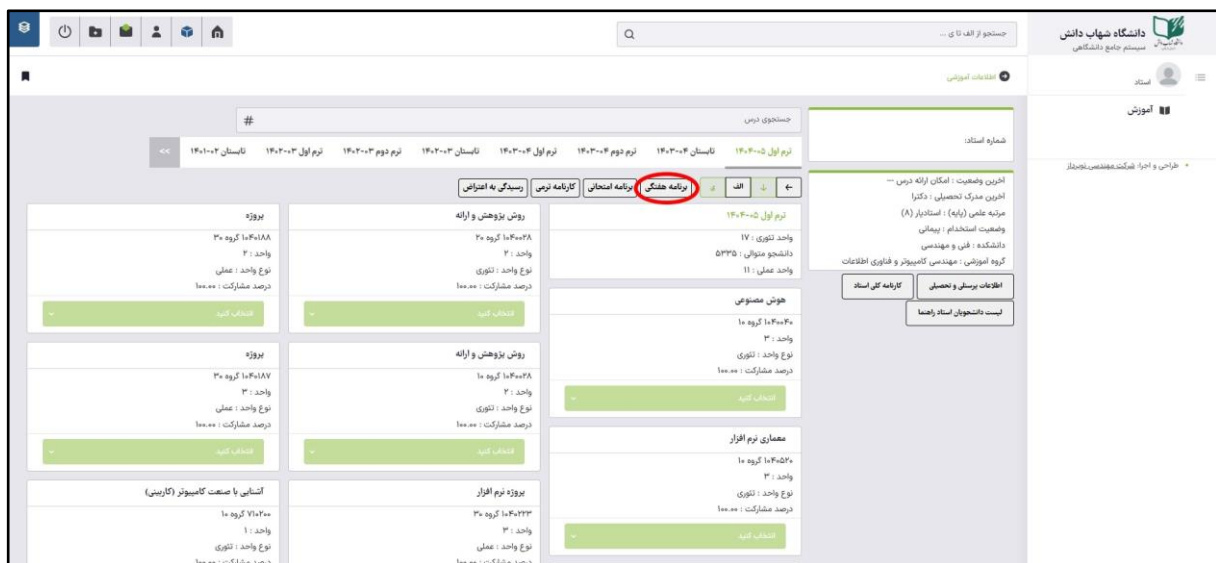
دانشگاه شهاب دانش
سیستم جامع دانشگاهی

جستجو از الف تا ی ...

استاد

اطلاعات آموزشی

آموزش

طراحی و اجرا: شرکت مهندسی نوین‌گام

شماره استاد:

آخرین وضعیت : امکان ارائه درس ---
آخرین مدرک تحصیلی : دکترا
مرتبه علمی (پایه) : استادیار (۸)
وضعیت استخدام : پیمانی
دانشکده : فنی و مهندسی
گروه آموزشی : مهندسی کامپیوتر و فناوری اطلاعات

اطلاعات پرسنلی و تحصیلی
کارنامه کلی استاد
لیست دانشجویان استاد راهنما

جستجوی درس
#

ترم اول ۱۴۰۴-۰۵ | تابستان ۱۴۰۳-۰۴ | ترم دوم ۱۴۰۳-۰۴ | ترم اول ۱۴۰۳-۰۴ | تابستان ۱۴۰۲-۰۳ | ترم دوم ۱۴۰۲-۰۳ | ترم اول ۱۴۰۲-۰۳ | تابستان ۱۴۰۱-۰۲ | <<

← | ↓ | الف | ی | برنامه هفتگی | برنامه امتحانی | کارنامه ترمی | رسیدگی به اعتراض

ترم اول ۱۴۰۴-۰۵
واحد تئوری : ۱۷
دانشجو متوالی : ۵۳۳۵
واحد عملی : ۱۱

روش پژوهش و ارائه
۱۰۴۰۰۲۸ گروه ۲۰
واحد : ۲
نوع واحد : تئوری
درصد مشارکت : ۱۰۰.۰۰
انتخاب کنید

پروژه
۱۰۴۰۱۸۸ گروه ۳۰
واحد : ۲
نوع واحد : عملی
درصد مشارکت : ۱۰۰.۰۰
انتخاب کنید

هوش مصنوعی
۱۰۴۰۰۴۰ گروه ۱۰
واحد : ۳
نوع واحد : تئوری
درصد مشارکت : ۱۰۰.۰۰
انتخاب کنید

روش پژوهش و ارائه
۱۰۴۰۰۲۸ گروه ۱۰
واحد : ۲
نوع واحد : تئوری
درصد مشارکت : ۱۰۰.۰۰
انتخاب کنید

پروژه
۱۰۴۰۱۸۷ گروه ۳۰
واحد : ۲
نوع واحد : عملی
درصد مشارکت : ۱۰۰.۰۰
انتخاب کنید

معماری نرم افزار
۱۰۴۰۵۲۰ گروه ۱۰
واحد : ۳
نوع واحد : تئوری
درصد مشارکت : ۱۰۰.۰۰
انتخاب کنید

پروژه نرم افزار
۱۰۴۰۲۲۳ گروه ۳۰
واحد : ۳
نوع واحد : عملی
درصد مشارکت : ۱۰۰.۰۰

آشنایی با صنعت کامپیوتر (کاربینی)
۷۱۰۲۰۰ گروه ۱۰
واحد : ۱
نوع واحد : تئوری
درصد مشارکت : ۱۰۰.۰۰